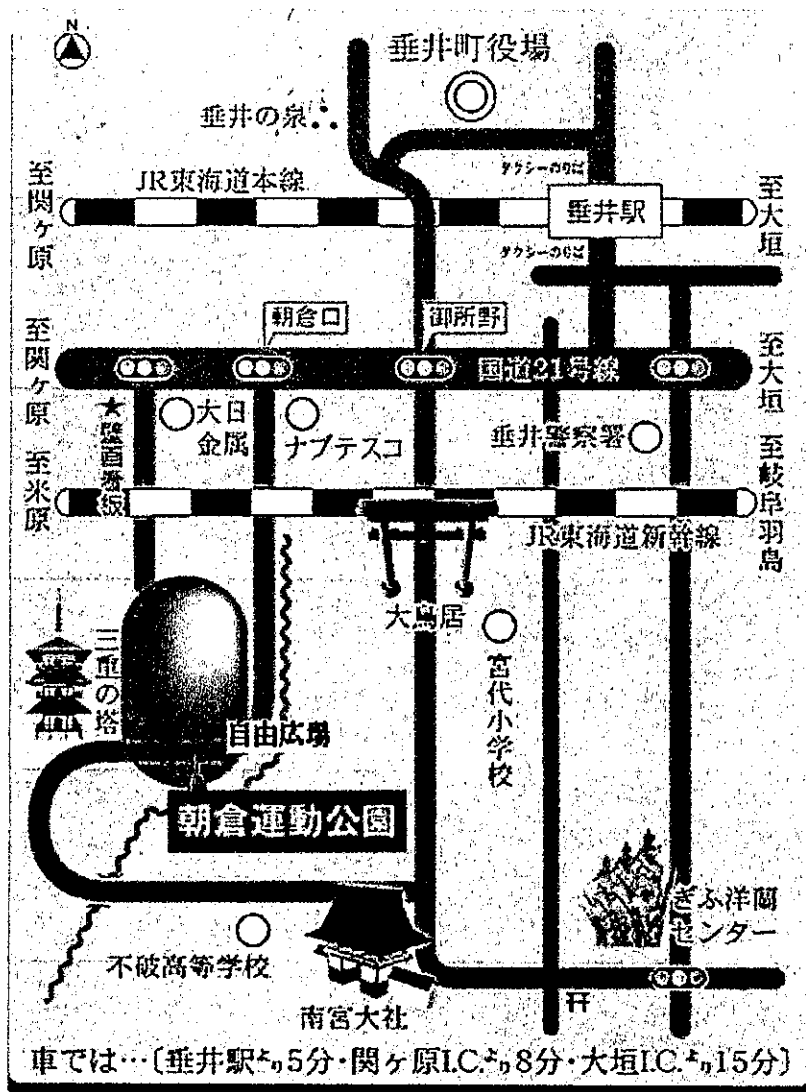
N

垂井町役場

垂井の泉

至関ヶ原

JR東海道本線

タクシーのりば

垂井駅

タクシーのりば

至大垣

朝倉口

御所野

至関ヶ原

国道21号線

至大垣

★壁画番坂

大日金属

ナブテスコ

垂井警察署

至米原

至岐阜羽島

JR東海道新幹線

大鳥居

三重の塔

宮代小学校

自由広場

朝倉運動公園

ぎふ洋蘭センター

不破高等学校

南宮大社

車では…〔垂井駅より5分・関ヶ原I.C.より8分・大垣I.C.より15分〕